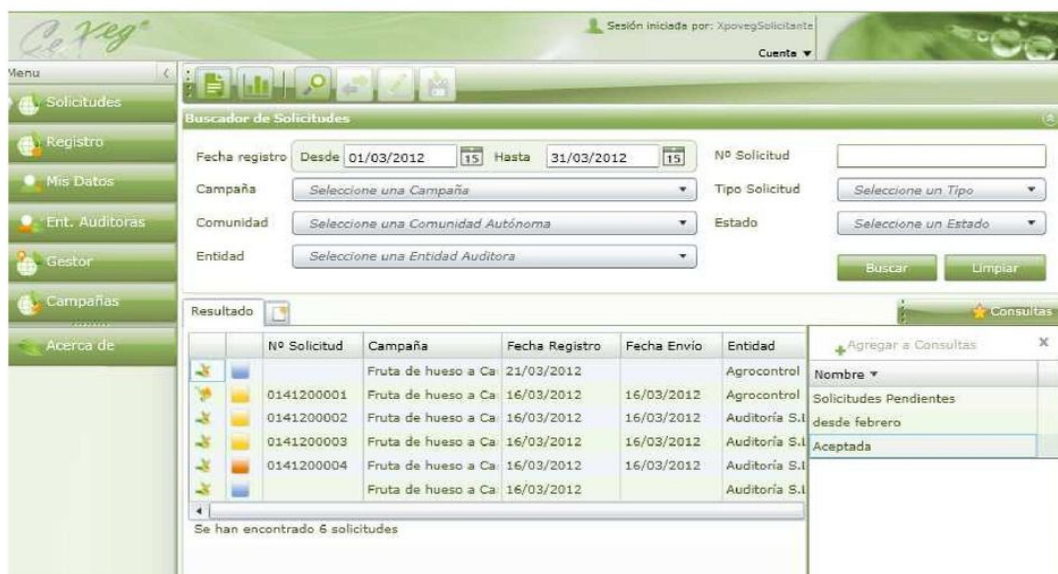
CeVeg®

Sesión iniciada por: XpovegSolicitante
Cuenta ▼

Menu
Solicitudes
Registro
Mis Datos
Ent. Auditoras
Gestor
Campañas
Acerca de

Buscador de Solicitudes

Fecha registro Desde 01/03/2012 15 Hasta 31/03/2012 15
Nº Solicitud
Campaña Seleccione una Campaña
Tipo Solicitud Seleccione un Tipo
Comunidad Seleccione una Comunidad Autónoma
Estado Seleccione un Estado
Entidad Seleccione una Entidad Auditora
Buscar Limpiar

Resultado
Consultas

| | | Nº Solicitud | Campaña | Fecha Registro | Fecha Envio | Entidad |
|---|---|---|---|---|---|---|
| | | | Fruta de hueso a Ca | 21/03/2012 | | Agrocontrol |
| | | 0141200001 | Fruta de hueso a Ca | 16/03/2012 | 16/03/2012 | Agrocontrol |
| | | 0141200002 | Fruta de hueso a Ca | 16/03/2012 | 16/03/2012 | Auditoría S.l |
| | | 0141200003 | Fruta de hueso a Ca | 16/03/2012 | 16/03/2012 | Auditoría S.l |
| | | 0141200004 | Fruta de hueso a Ca | 16/03/2012 | 16/03/2012 | Auditoría S.l |
| | | | Fruta de hueso a Ca | 16/03/2012 | | Auditoría S.l |

Se han encontrado 6 solicitudes

Agregar a Consultas
Nombre ▼
Solicitudes Pendientes
desde febrero
Aceptada